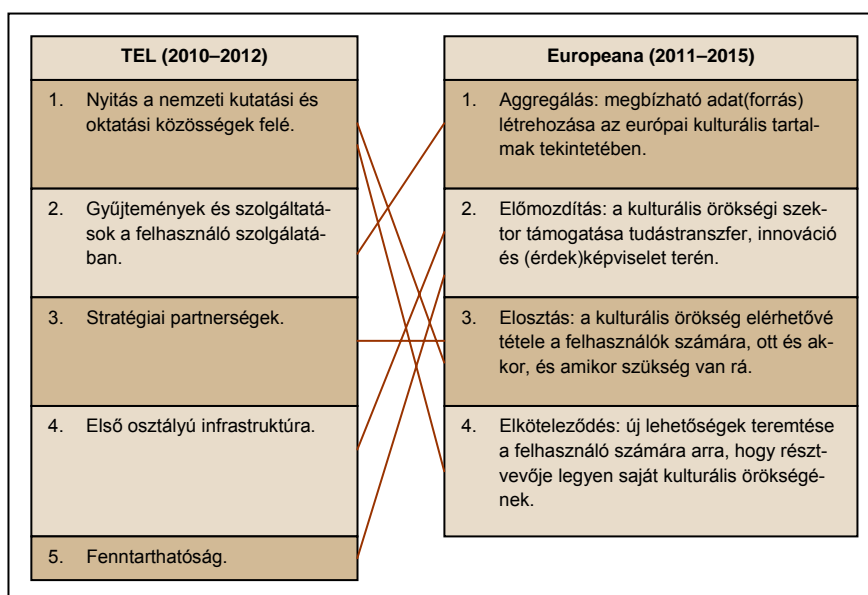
TEL (2010–2012)

1. Nyitás a nemzeti kutatási és oktatási közösségek felé.

2. Gyűjtemények és szolgáltatások a felhasználó szolgálatában.

3. Stratégiai partnerségek.

4. Első osztályú infrastruktúra.

5. Fenntarthatóság.

Europeana (2011–2015)

1. Aggregálás: megbízható adat(forrás) létrehozása az európai kulturális tartalmak tekintetében.

2. Előmozdítás: a kulturális örökségi szektor támogatása tudástranszfer, innováció és (érdek)képviselet terén.

3. Elosztás: a kulturális örökség elérhetővé tétele a felhasználók számára, ott és akkor, és amikor szükség van rá.

4. Elköteleződés: új lehetőségek teremtése a felhasználó számára arra, hogy résztvevője legyen saját kulturális örökségének.